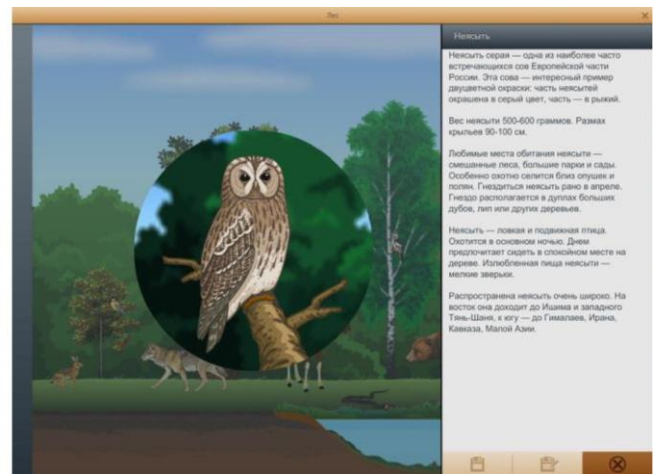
Лес

Неясыть

Неясыть серая — одна из наиболее часто встречающихся сов Европейской части России. Эта сова — интересный пример двуцветной окраски: часть неясытей окрашена в серый цвет, часть — в рыжий.

Вес неясыти 500-600 граммов. Размах крыльев 90-100 см.

Любимые места обитания неясыти — смешанные леса, большие парки и сады. Особенно охотно селится близ опушек и полян. Гнездиться неясыть рано в апреле. Гнездо располагается в дуплах больших дубов, лип или других деревьев.

Неясыть — ловкая и подвижная птица. Охотится в основном ночью. Днем предпочитает сидеть в спокойном месте на дереве. Излюбленная пища неясыти — мелкие зверьки.

Распространена неясыть очень широко. На восток она доходит до Ишима и западного Тянь-Шаня, к югу — до Гималаев, Ирана, Кавказа, Малой Азии.